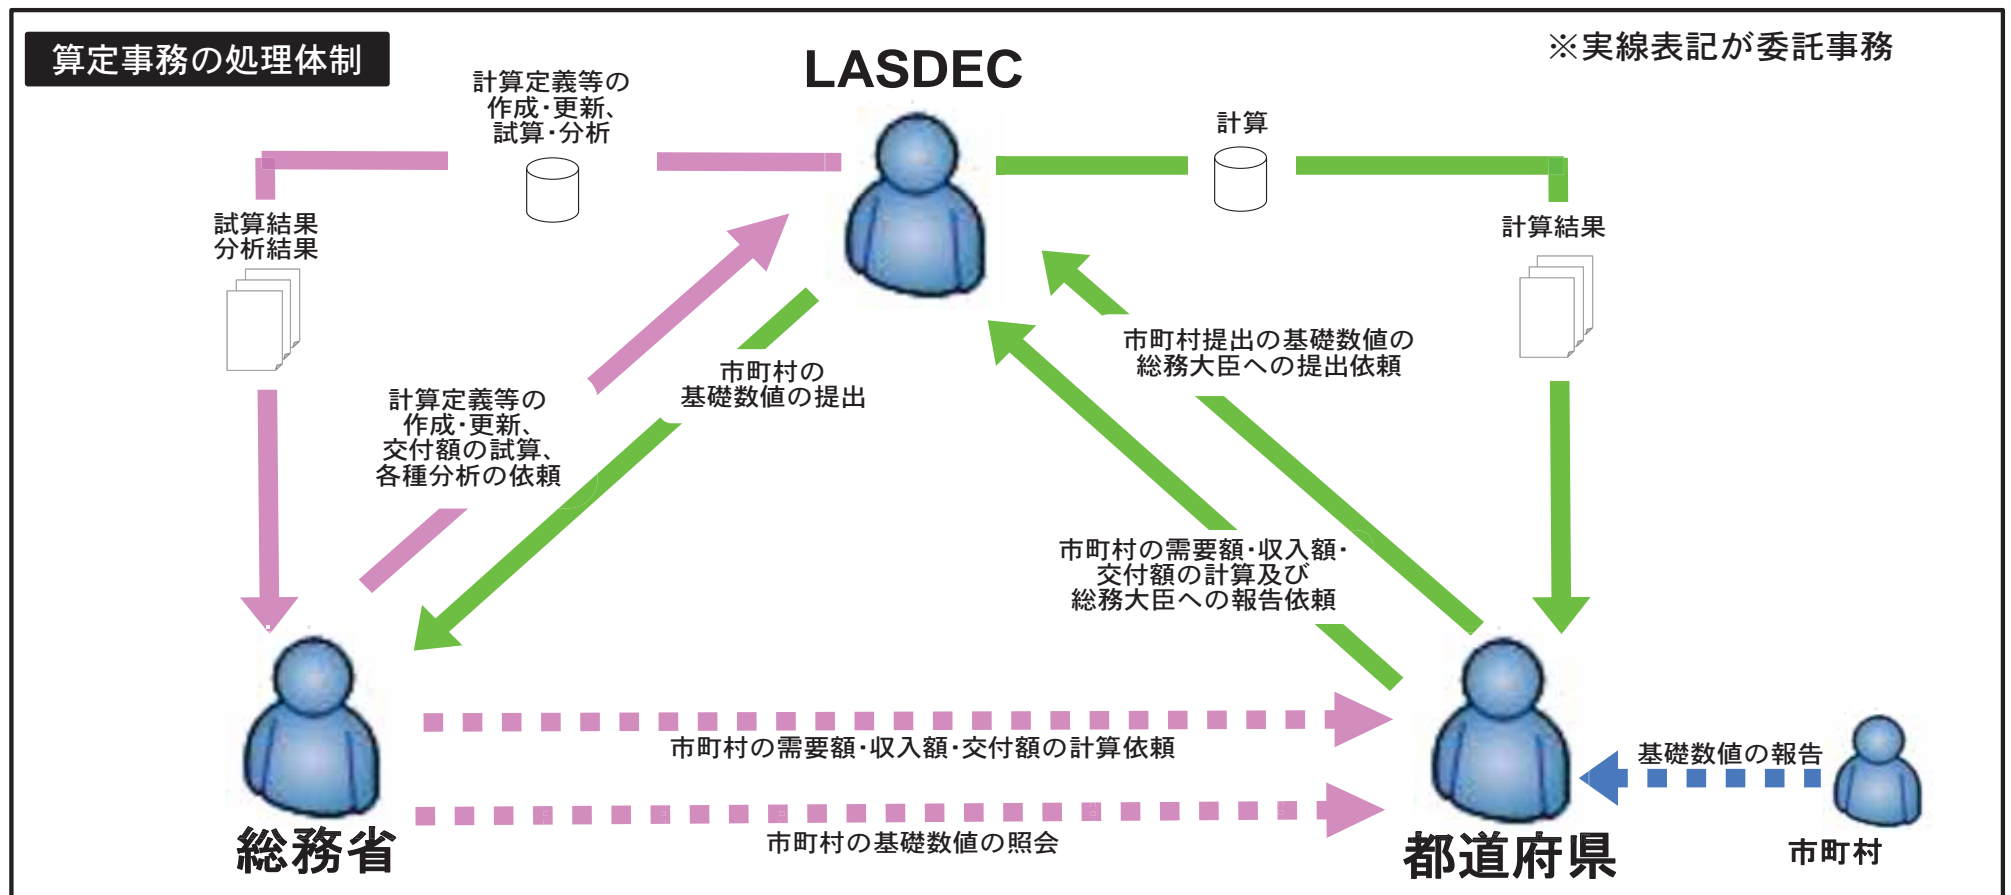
算定事務の処理体制

LASDEC

※実線表記が委託事務

計算定義等の作成・更新、試算・分析

計算

試算結果
分析結果

計算結果

計算定義等の作成・更新、交付額の試算、各種分析の依頼

市町村の基礎数値の提出

市町村提出の基礎数値の総務大臣への提出依頼

市町村の需要額・収入額・交付額の計算及び総務大臣への報告依頼

市町村の需要額・収入額・交付額の計算依頼

基礎数値の報告

市町村の基礎数値の照会

総務省

都道府県

市町村